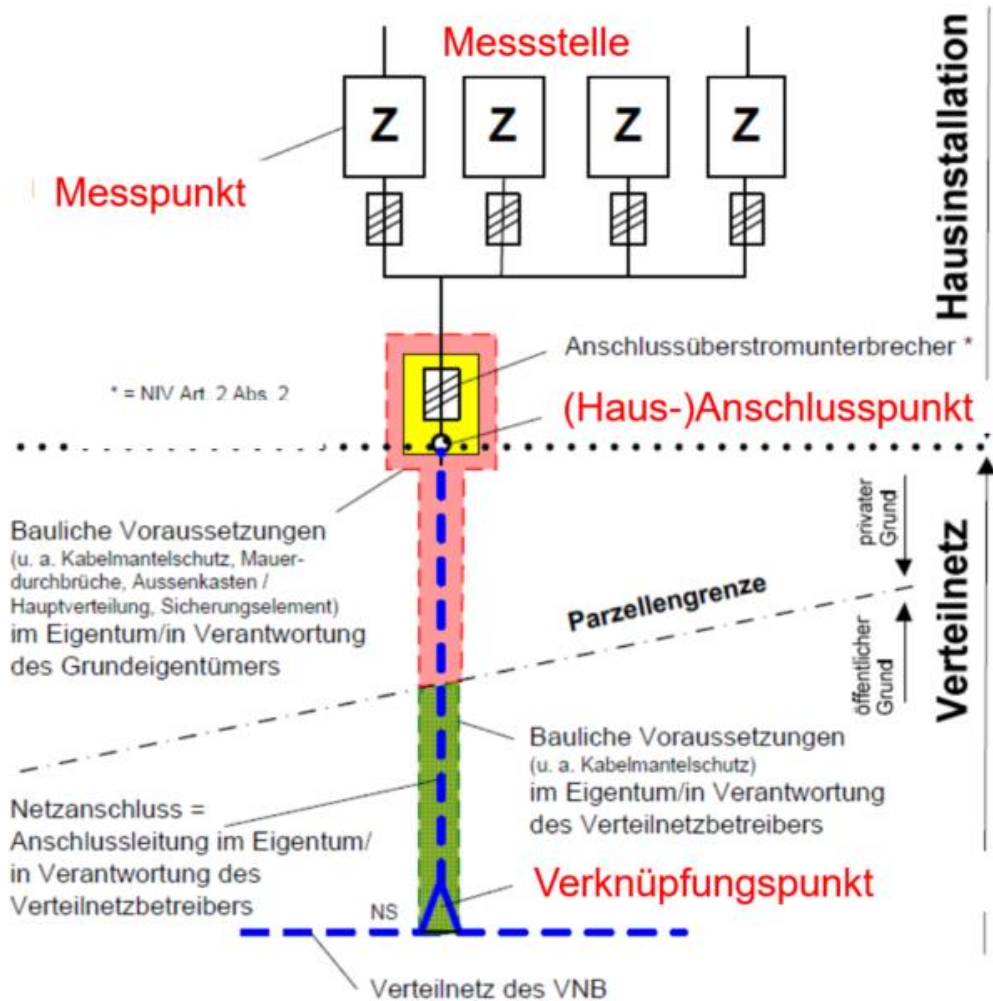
Messstelle

Z Z Z Z

Messpunkt

Hausinstallation

Anschlussüberstromunterbrecher *

* = NIV Art. 2 Abs. 2

(Haus-)Anschlusspunkt

Bauliche Voraussetzungen (u. a. Kabelmantelschutz, Mauerdurchbrüche, Aussenkasten / Hauptverteilung, Sicherungselement) im Eigentum/in Verantwortung des Grundeigentümers

privater Grund

Parzellengrenze

öffentlicher Grund

Verteilnetz

Bauliche Voraussetzungen (u. a. Kabelmantelschutz) im Eigentum/in Verantwortung des Verteilnetzbetreibers

Netzanschluss = Anschlussleitung im Eigentum/ in Verantwortung des Verteilnetzbetreibers

Verknüpfungspunkt

NS

Verteilnetz des VNB